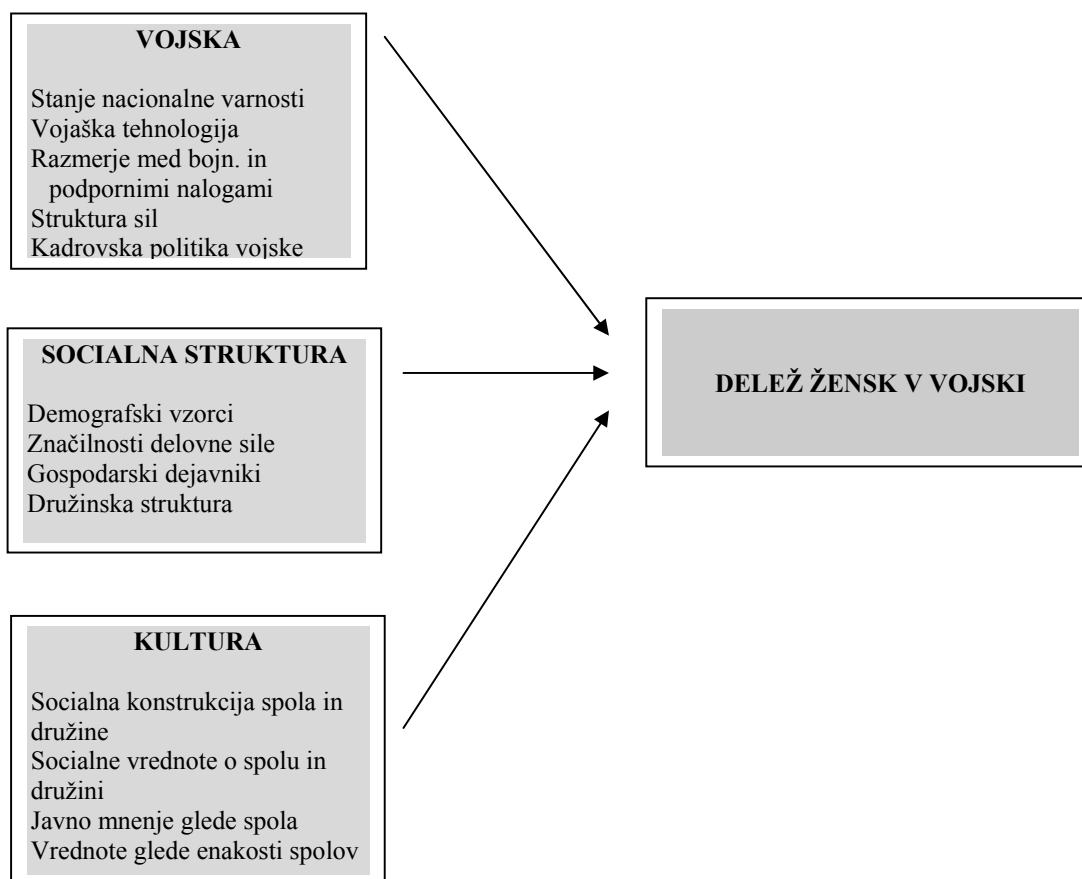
VOJSKA

Stanje nacionalne varnosti
Vojaška tehnologija
Razmerje med bojn. in podpornimi nalogami
Struktura sil
Kadrovska politika vojske

SOCIALNA STRUKTURA

Demografski vzorci
Značilnosti delovne sile
Gospodarski dejavniki
Družinska struktura

KULTURA

Socialna konstrukcija spola in družine
Socialne vrednote o spolu in družini
Javno mnenje glede spola
Vrednote glede enakosti spolov

DELEŽ ŽENSK V VOJSKI